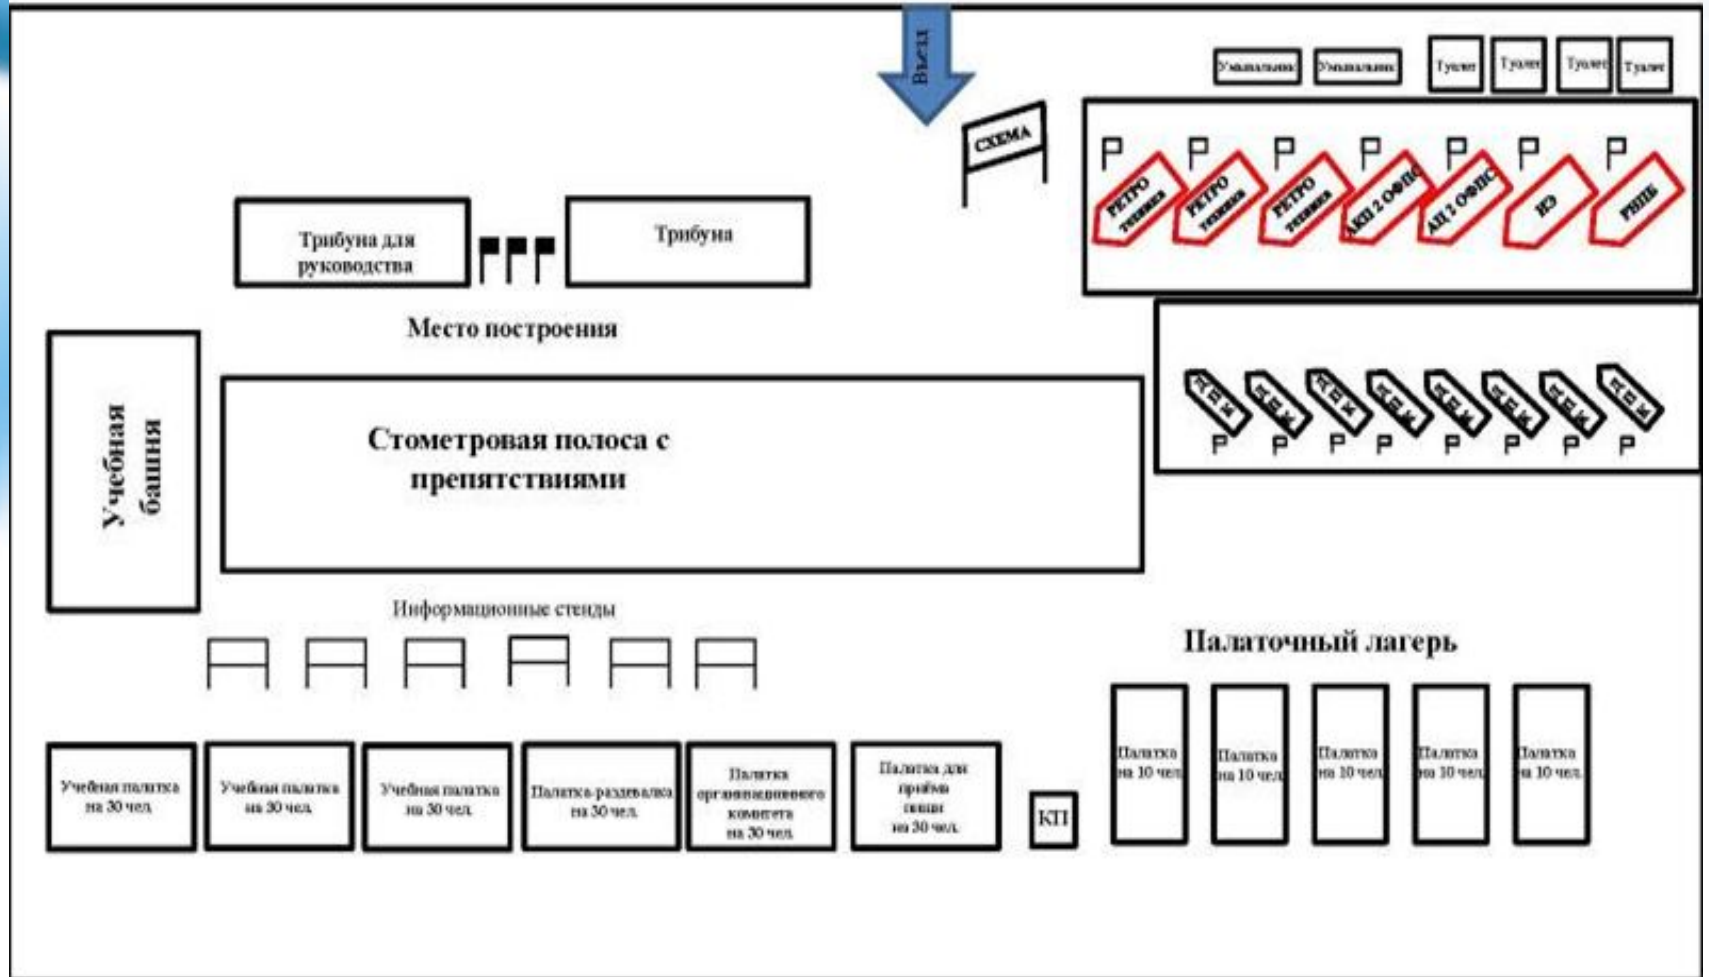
Выезд

Умывальник Умывальник Туалет Туалет Туалет Туалет

СХЕМА

РЕТРО техника РЕТРО техника РЕТРО техника АЦ 2 ОФПС АЦ 2 ОФПС НЭ РППБ

Трибуна для руководства

Трибуна

Место построения

Учебная башня

Стометровая полоса с препятствиями

АЦ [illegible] АЦ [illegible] АЦ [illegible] АЦ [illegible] АЦ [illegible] АЦ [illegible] АЦ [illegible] АЦ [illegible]

Информационные стенды

Палаточный лагерь

Учебная палатка на 30 чел.

Учебная палатка на 30 чел.

Учебная палатка на 30 чел.

Палатка-раздевалка на 30 чел.

Палатка организационного комитета на 30 чел.

Палатка для приёма пищи на 30 чел.

КП

Палатка на 10 чел.

Палатка на 10 чел.

Палатка на 10 чел.

Палатка на 10 чел.

Палатка на 10 чел.